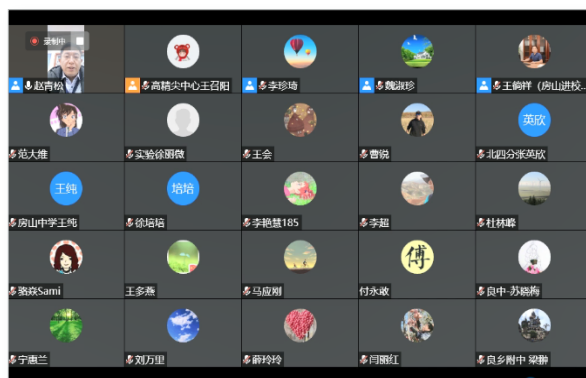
录制中

赵青峻
高精尖中心王召阳
李珍琦
魏淑珍
王韵祥（房山进校...

范大维
实验徐丽微
王会
曹锐
英欣
北四分张英欣

王纯
房山中学王纯
培培
徐培培
李艳慧185
李超
杜林峰

骆森Sami
王多燕
马应刚
傅
付永政
良中-苏晓梅

宁惠兰
刘万里
薛玲玲
闫丽红
良乡附中 梁静